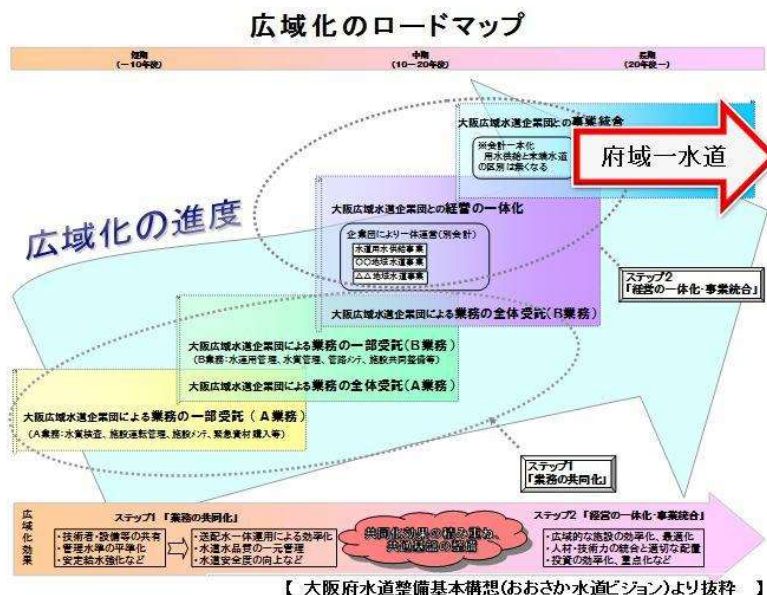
広域化のロードマップ

短期
(～10年後)

中期
(10～20年後)

長期
(20年後～)

大阪広域水道企業団との事業統合

※会計一本化
用水供給と末端水道の区別は無くなる

府域一水道

広域化の進度

大阪広域水道企業団との経営の一体化

企業団により一体運営(別会計)
水道用水供給事業
○○地域水道事業
△△地域水道事業

ステップ2
「経営の一体化・事業統合」

大阪広域水道企業団による業務の全体受託(B業務)

大阪広域水道企業団による業務の一部受託(B業務)
(B業務:水道用管理、水質管理、管路メンテ、施設共同整備等)

大阪広域水道企業団による業務の全体受託(A業務)

大阪広域水道企業団による業務の一部受託(A業務)
(A業務:水質検査、施設運転管理、施設メンテ、緊急資材購入等)

ステップ1
「業務の共同化」

広域化効果

ステップ1「業務の共同化」
・技術者・設備等の共有
・管理水準の平準化
・安定給水強化など

・送配水一体運用による効率化
・水道水品質の一元管理
・水道安全度の向上など

共同化効果の積み重ね、
共通認識の醸成

ステップ2「経営の一体化・事業統合」
・広域的な施設の効率化、最適化
・人材・技術力の統合と適切な配置
・投資の効率化、重点化など

【 大阪府水道整備基本構想(おおさか水道ビジョン)より抜粋 】